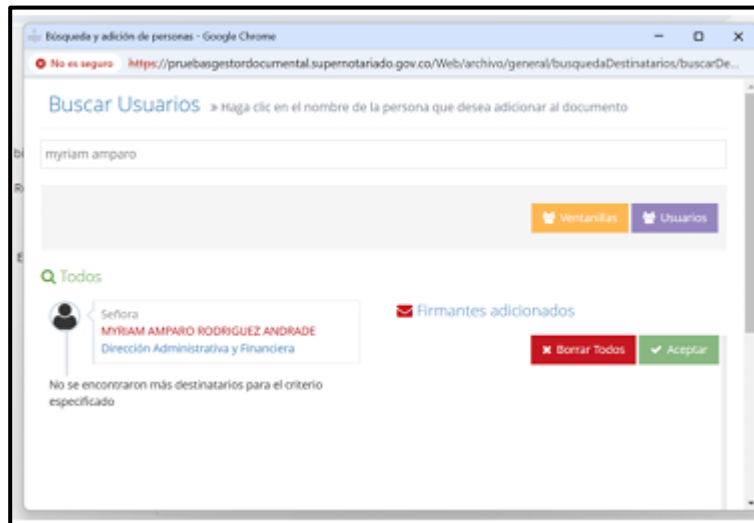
Búsqueda y adición de personas - Google Chrome

No es seguro https://pruebasgestordocumental.supernotariado.gov.co/Web/archivo/general/busquedaDestinatarios/buscarDe...

Buscar Usuarios » Haga clic en el nombre de la persona que desea adicionar al documento

myriam amparo

Ventanillas Usuarios

Todos

Señora
MYRIAM AMPARO RODRIGUEZ ANDRADE
Dirección Administrativa y Financiera

Firmantes adicionados

Borrar Todos Aceptar

No se encontraron más destinatarios para el criterio especificado